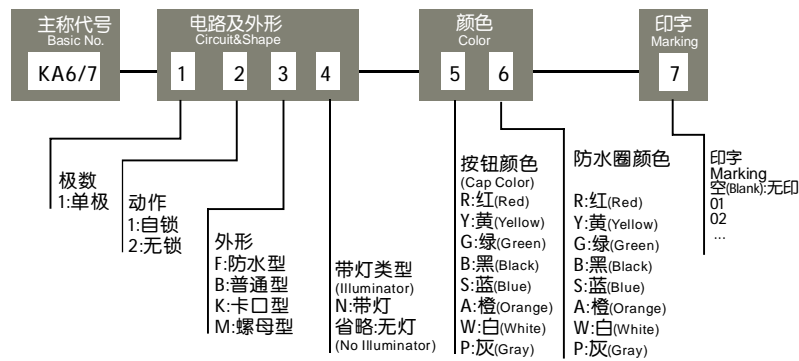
主称代号
Basic No.

KA6/7

电路及外形
Circuit&Shape

1 2 3 4

颜色
Color

5 6

印字
Marking

7

极数
1:单极

动作
1:自锁
2:无锁

外形
F:防水型
B:普通型
K:卡口型
M:螺母型

带灯类型
(Illuminator)
N:带灯
省略:无灯
(No Illuminator)

按钮颜色
(Cap Color)
R:红(Red)
Y:黄(Yellow)
G:绿(Green)
B:黑(Black)
S:蓝(Blue)
A:橙(Orange)
W:白(White)
P:灰(Gray)

防水圈颜色
R:红(Red)
Y:黄(Yellow)
G:绿(Green)
B:黑(Black)
S:蓝(Blue)
A:橙(Orange)
W:白(White)
P:灰(Gray)

印字
Marking
空(Blank):无印
01
02
...